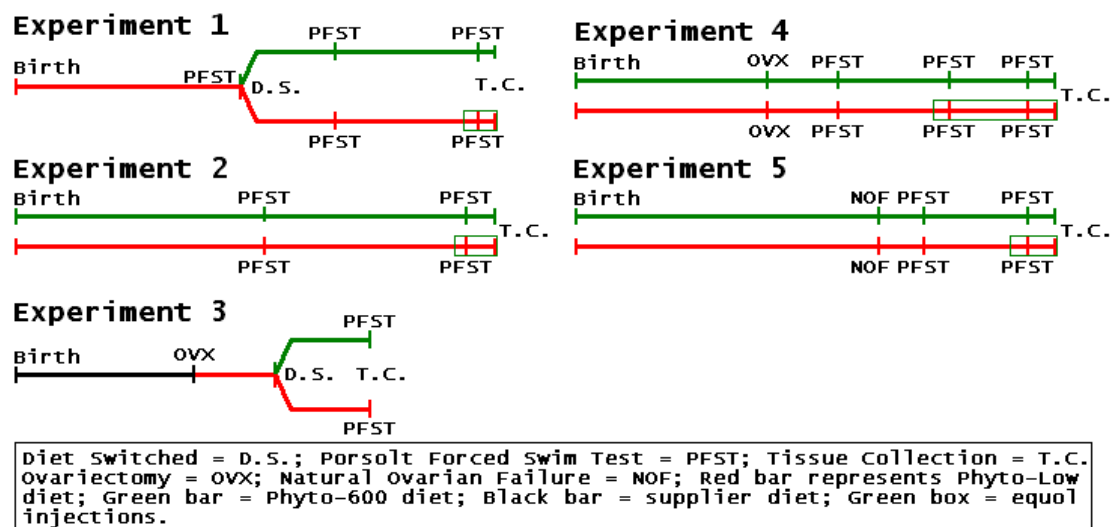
Experiment 1

Birth
PFST
D.S.
PFST
PFST
T.C.
PFST
PFST

Experiment 2

Birth
PFST
PFST
T.C.
PFST
PFST

Experiment 3

Birth
OVX
PFST
D.S.
T.C.
PFST

Experiment 4

Birth
OVX
PFST
PFST
PFST
T.C.
OVX
PFST
PFST
PFST

Experiment 5

Birth
NOF
PFST
PFST
T.C.
NOF
PFST
PFST

Diet Switched = D.S.; Porsolt Forced Swim Test = PFST; Tissue Collection = T.C. Ovariectomy = OVX; Natural Ovarian Failure = NOF; Red bar represents Phyto-Low diet; Green bar = Phyto-600 diet; Black bar = supplier diet; Green box = equol injections.